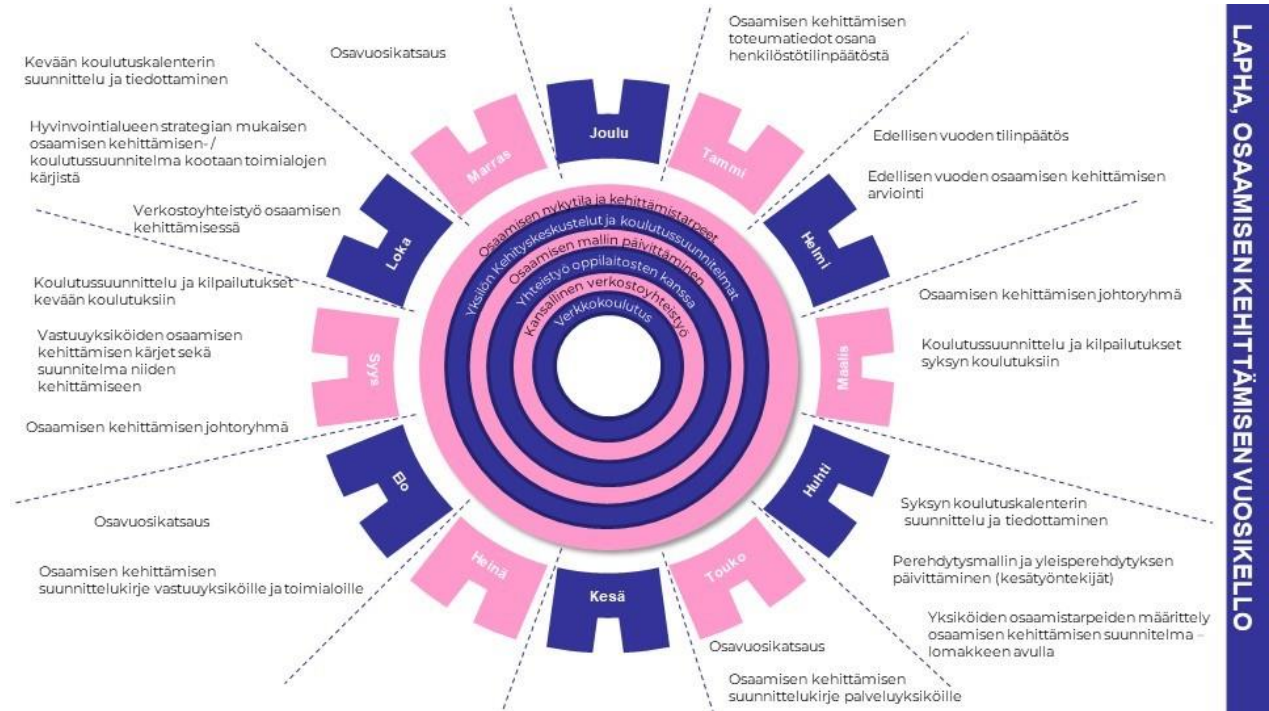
LAPHA, OSAAMISEN KEHITTÄMISEN VUOSIKELLO

Osavuosikatsaus

Kevään koulutuskalenterin suunnittelu ja tiedottaminen

Hyvinvointialueen strategian mukaisen osaamisen kehittämisen-/ koulutussuunnitelma kootaan toimialojen kärjistä

Verkostoyhteistyö osaamisen kehittämisessä

Koulutussuunnittelu ja kilpailutukset kevään koulutuksiin

Vastuuyksiköiden osaamisen kehittämisen kärjet sekä suunnitelma niiden kehittämiseen

Osaamisen kehittämisen johtoryhmä

Osavuosikatsaus

Osaamisen kehittämisen suunnittelukirje vastuuyksiköille ja toimialoille

Osaamisen kehittämisen toteumatiedot osana henkilöstötilinpäätöstä

Edellisen vuoden tilinpäätös

Edellisen vuoden osaamisen kehittämisen arviointi

Osaamisen kehittämisen johtoryhmä

Koulutussuunnittelu ja kilpailutukset syksyn koulutuksiin

Syksyn koulutuskalenterin suunnittelu ja tiedottaminen

Perehdytysmallin ja yleisperehdytyksen päivittäminen (kesätyöntekijät)

Yksiköiden osaamistarpeiden määrittely osaamisen kehittämisen suunnitelma -lomakkeen avulla

Osavuosikatsaus

Osaamisen kehittämisen suunnittelukirje palveluyksiköille

Joulu
Tammi
Helmi
Maalis
Huhti
Touko
Kesä
Heinä
Elo
Syys
Loka
Marras

Osaamisen nykytila ja kehittämistarpeet
Yksilön Kehityskeskustelut ja koulutussuunnitelmat
Osaamisen mallin päivittäminen
Yhteistyö oppilaitosten kanssa
Kansallinen verkostoyhteistyö
Verkkokoulutus